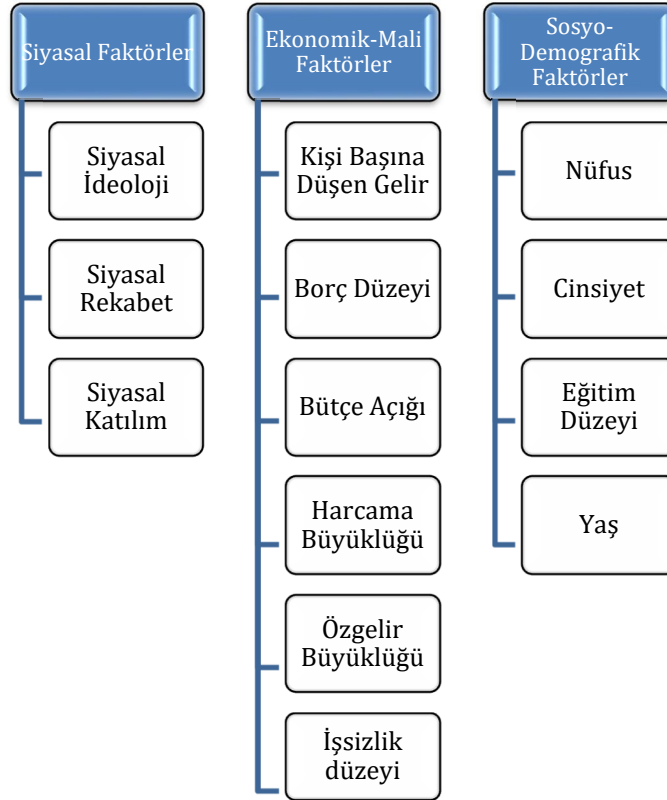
Siyasal Faktörler

Siyasal İdeoloji

Siyasal Rekabet

Siyasal Katılım

Ekonomik-Mali Faktörler

Kişi Başına Düşen Gelir

Borç Düzeyi

Bütçe Açığı

Harcama Büyüklüğü

Özgelir Büyüklüğü

İşsizlik düzeyi

Sosyo-Demografik Faktörler

Nüfus

Cinsiyet

Eğitim Düzeyi

Yaş